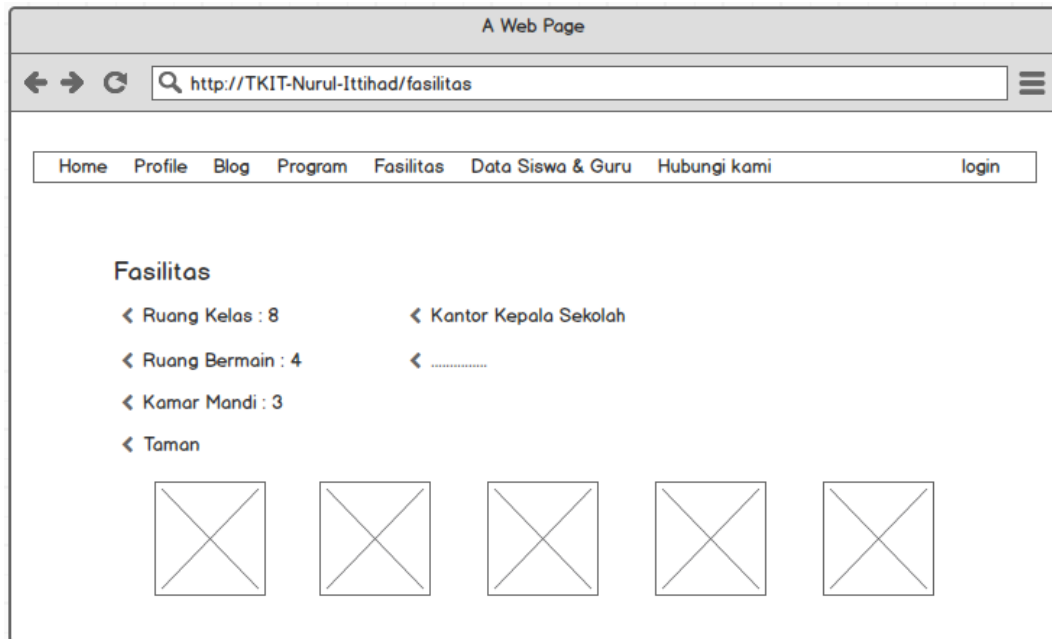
A Web Page

http://TKIT-Nurul-Ittihad/fasilitas

Home Profile Blog Program Fasilitas Data Siswa & Guru Hubungi kami login

Fasilitas

Ruang Kelas : 8

Ruang Bermain : 4

Kamar Mandi : 3

Taman

Kantor Kepala Sekolah

...............